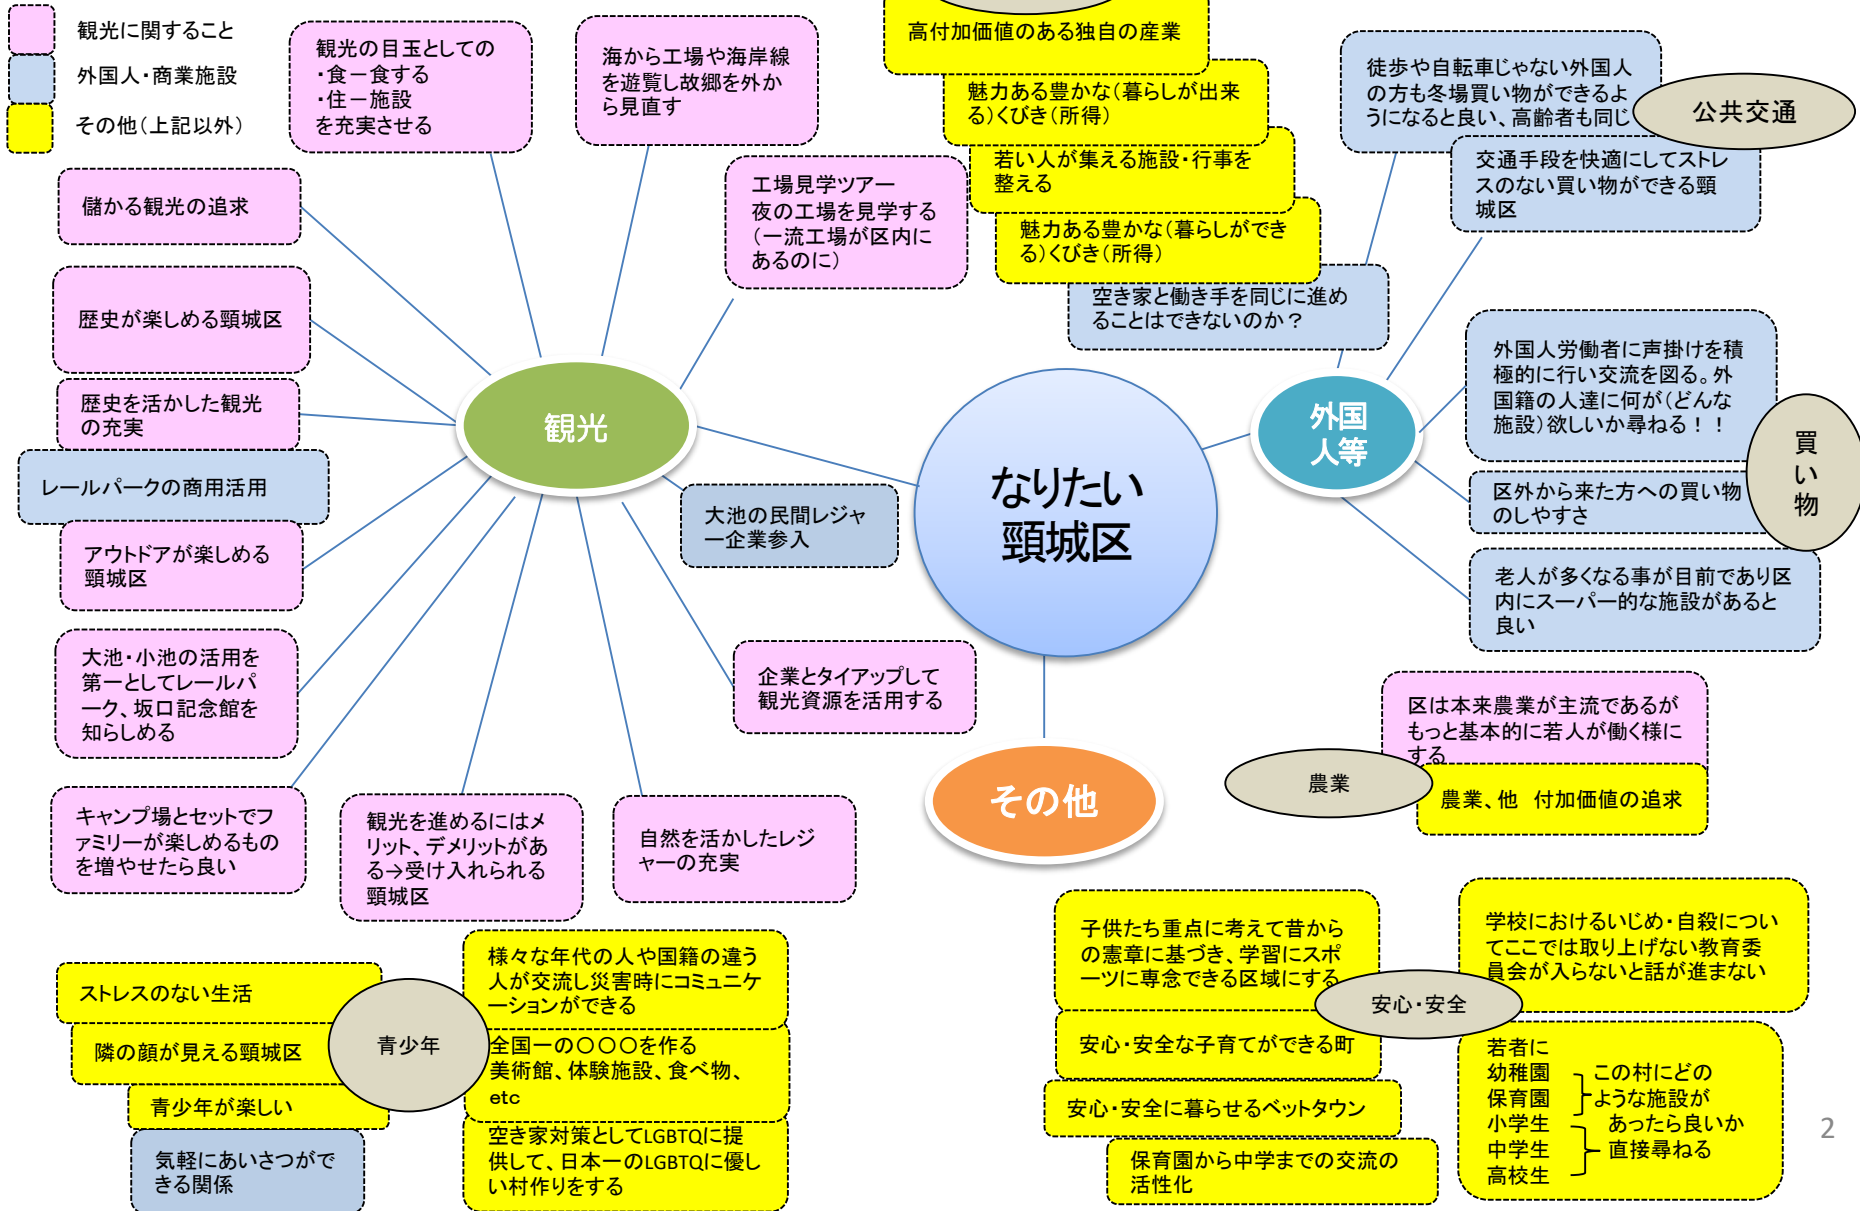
観光に関すること
外国人・商業施設
その他（上記以外）

観光の目玉としての
・食ー食する
・住ー施設
を充実させる

海から工場や海岸線を遊覧し故郷を外から見直す

高付加価値のある独自の産業

魅力ある豊かな（暮らしが出来る）くびき（所得）

若い人が集える施設・行事を整える

魅力ある豊かな（暮らしができる）くびき（所得）

徒歩や自転車じゃない外国人の方も冬場買い物ができるようになると良い、高齢者も同じ

公共交通

交通手段を快適にしてストレスのない買い物ができる頸城区

儲かる観光の追求

工場見学ツアー
夜の工場を見学する
（一流工場が区内にあるのに）

空き家と働き手を同じに進めることはできないのか？

歴史が楽しめる頸城区

歴史を活かした観光の充実

観光

レールパークの商用活用

外国人労働者に声掛けを積極的に行い交流を図る。外国籍の人達に何が（どんな施設）欲しいか尋ねる！！

外国人等

買い物

大池の民間レジャー企業参入

なりたい頸城区

区外から来た方への買い物のしやすさ

アウトドアが楽しめる頸城区

老人が多くなる事が目前であり区内にスーパー的な施設があると良い

大池・小池の活用を第一としてレールパーク、坂口記念館を知らしめる

企業とタイアップして観光資源を活用する

区は本来農業が主流であるがもっと基本的に若人が働く様にする

農業

農業、他　付加価値の追求

その他

キャンプ場とセットでファミリーが楽しめるものを増やせたら良い

観光を進めるにはメリット、デメリットがある→受け入れられる頸城区

自然を活かしたレジャーの充実

子供たち重点に考えて昔からの憲章に基づき、学習にスポーツに専念できる区域にする

学校におけるいじめ・自殺についてここでは取り上げない教育委員会が入らないと話が進まない

安心・安全

様々な年代の人や国籍の違う人が交流し災害時にコミュニケーションができる

ストレスのない生活

青少年

隣の顔が見える頸城区

全国一の〇〇〇を作る
美術館、体験施設、食べ物、etc

安心・安全な子育てができる町

若者に
幼稚園
保育園
小学生
中学生
高校生

この村にどのような施設があったら良いか直接尋ねる

青少年が楽しい

安心・安全に暮らせるペットタウン

気軽にあいさつができる関係

空き家対策としてLGBTQに提供して、日本一のLGBTQに優しい村作りをする

保育園から中学までの交流の活性化

2